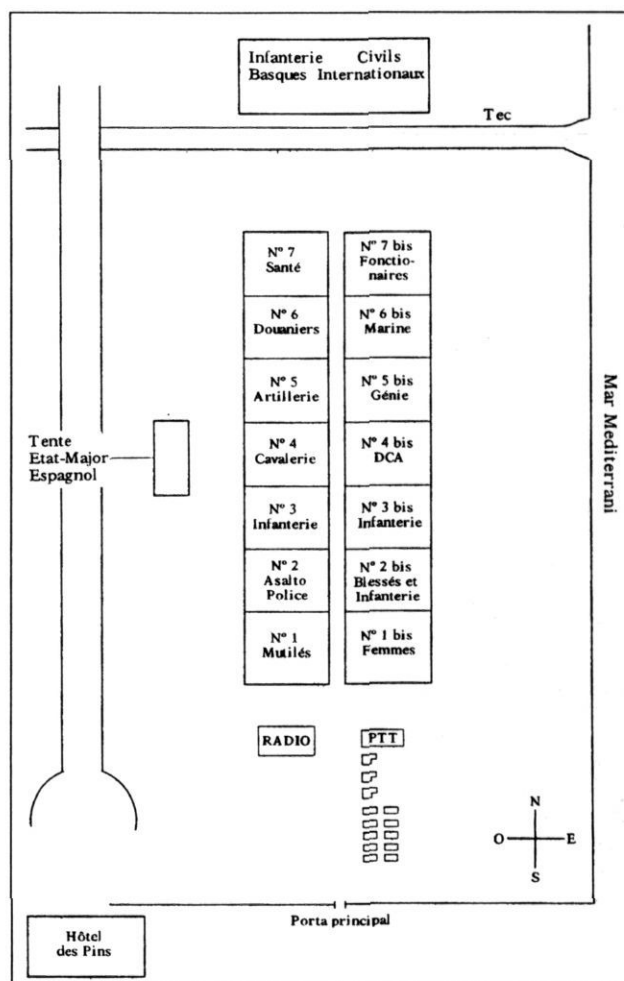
Infanterie Basques

Civils Internationaux

Tec

Mar Mediterrani

N° 7 Santé

N° 7 bis Fonctionaires

N° 6 Douaniers

N° 6 bis Marine

N° 5 Artillerie

N° 5 bis Génie

Tente Etat-Major Espagnol

N° 4 Cavalerie

N° 4 bis DCA

N° 3 Infanterie

N° 3 bis Infanterie

N° 2 Asalto Police

N° 2 bis Blessés et Infanterie

N° 1 Mutilés

N° 1 bis Femmes

RADIO

PTT

N

O

E

S

Porta principal

Hôtel des Pins